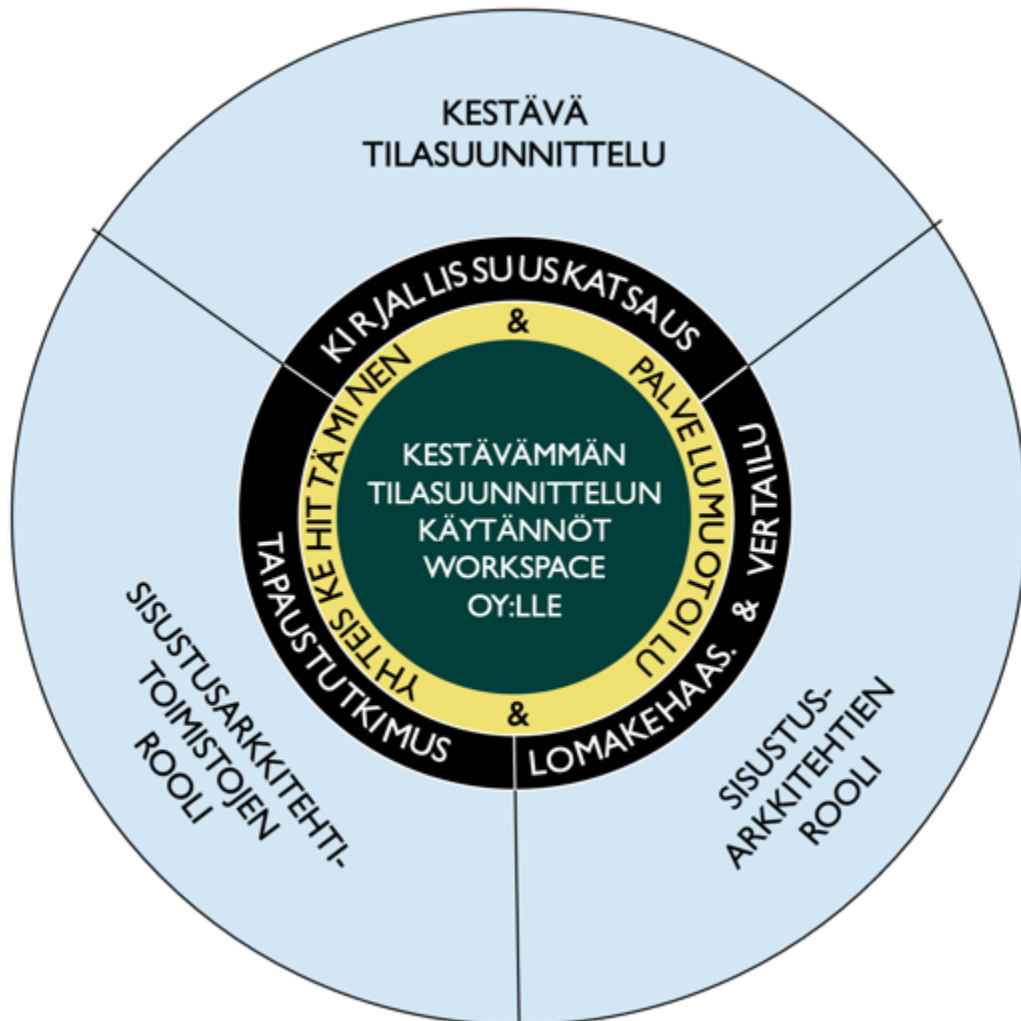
KESTÄVÄ TILASUUNNITTELU

KIRJALLISUUSKATSAUS

&

YHTEISKEHITTÄMINEN

PALVELUMUOTOILU

KESTÄVÄMMÄN TILASUUNNITTELUN KÄYTÄNNÖT WORKSPACE OY:LLE

&

VERTAILU

&

LOMAKEHAAS.

TAPAUSTUTKIMUS

SISUSTUSARKKITEHTI-TOIMISTOJEN ROOLI

SISUSTUS-ARKKITEHTIEN ROOLI